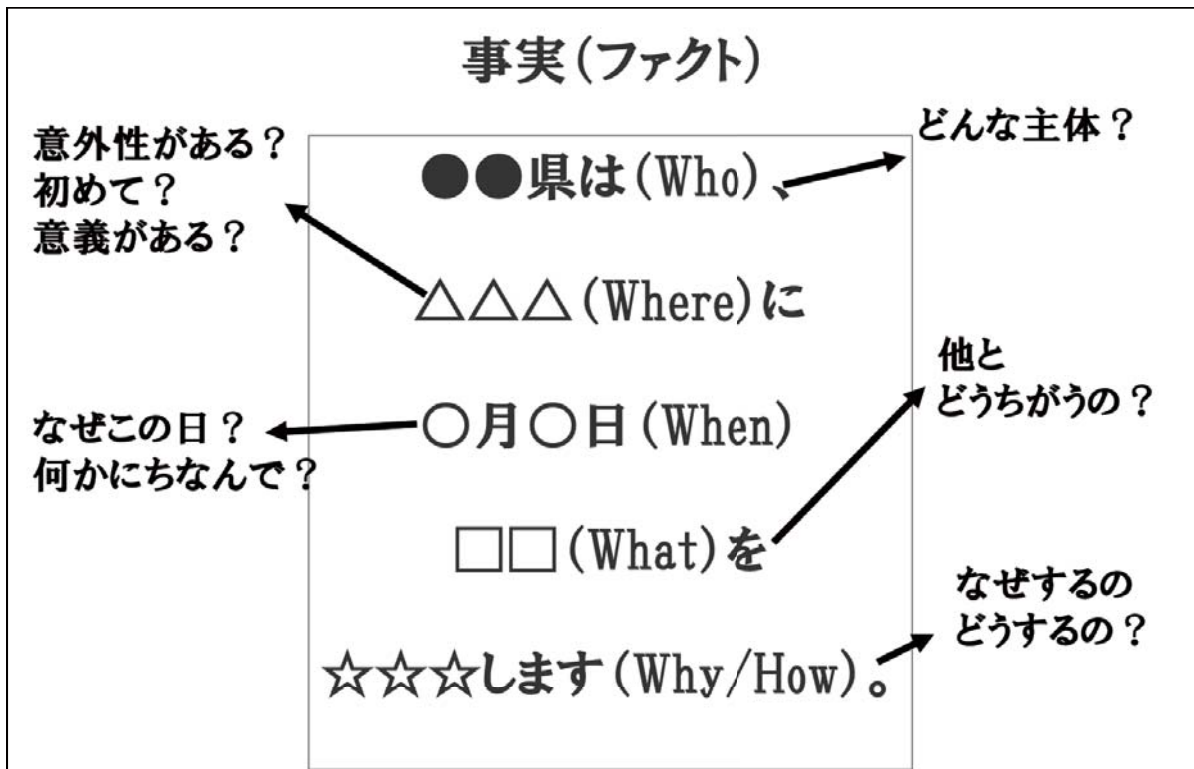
事実(ファクト)

意外性がある？
初めて？
意義がある？

●●県は(Who)、

どんな主体？

△△△(Where)に

他と
どうちがうの？

なぜこの日？
何かにちなんで？

○月○日(When)

□□(What)を

なぜするの
どうするの？

☆☆☆します(Why/How)。